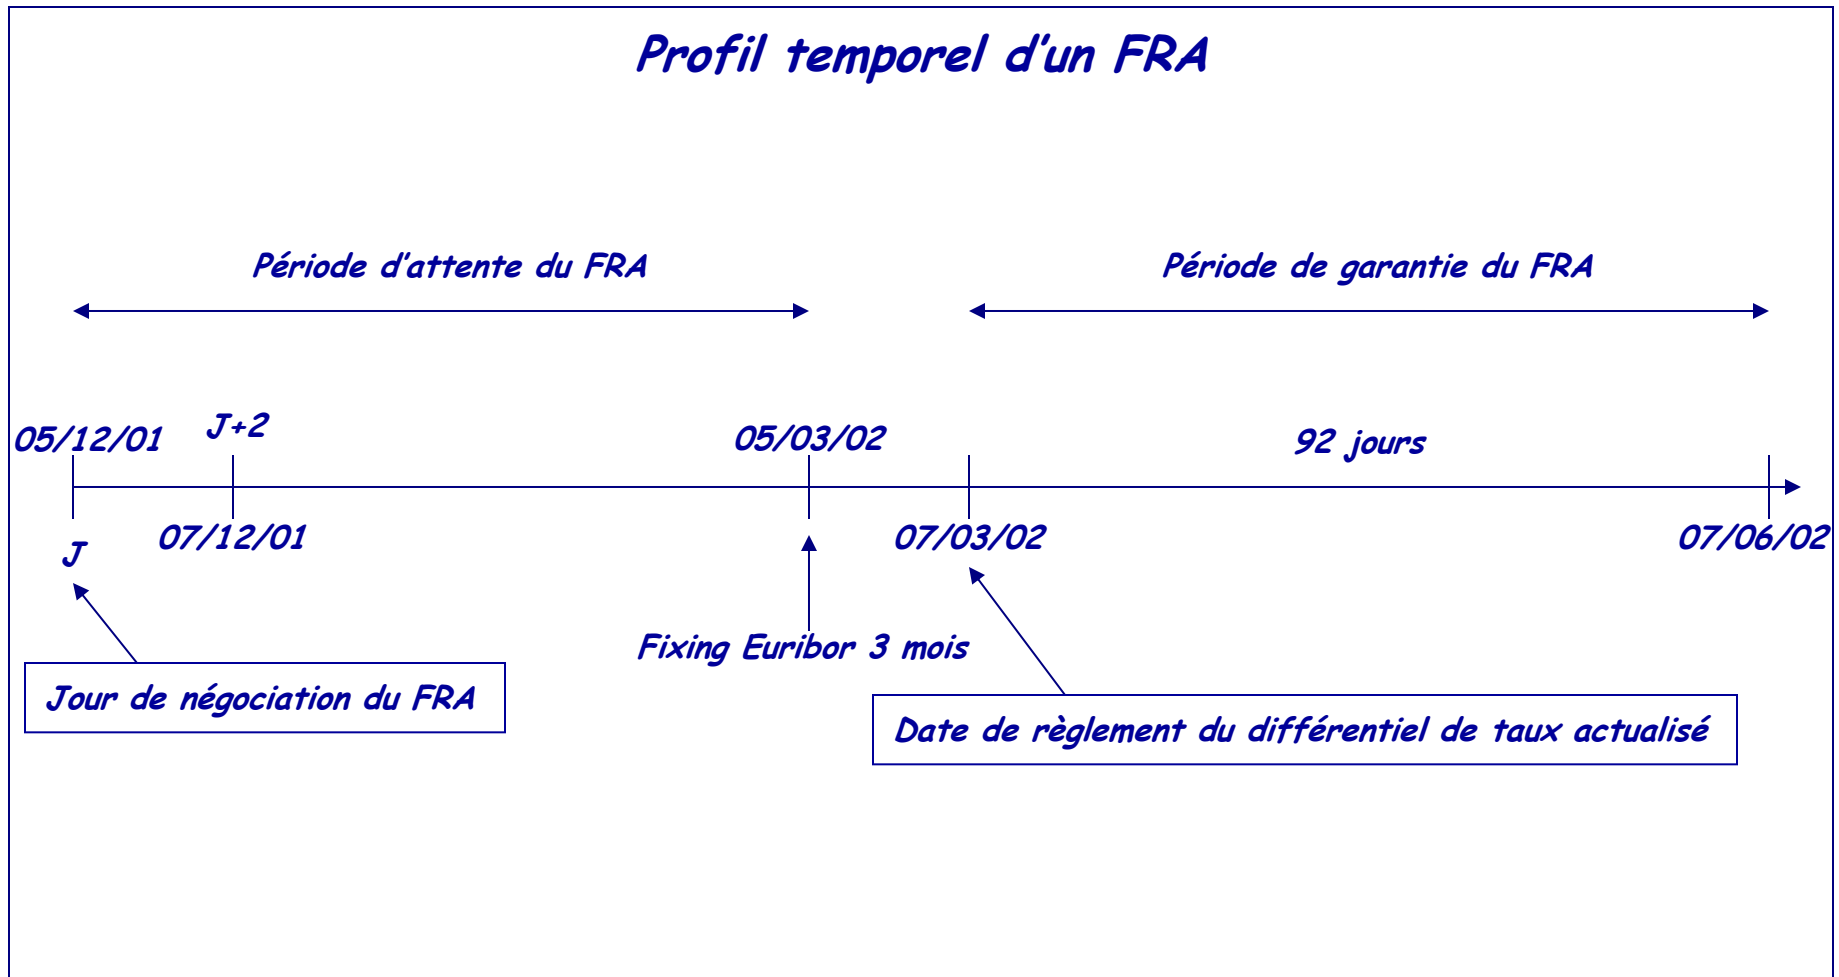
Profil temporel d'un FRA

Période d'attente du FRA

Période de garantie du FRA

05/12/01

J+2

05/03/02

92 jours

07/12/01

07/03/02

07/06/02

J

Fixing Euribor 3 mois

Jour de négociation du FRA

Date de règlement du différentiel de taux actualisé